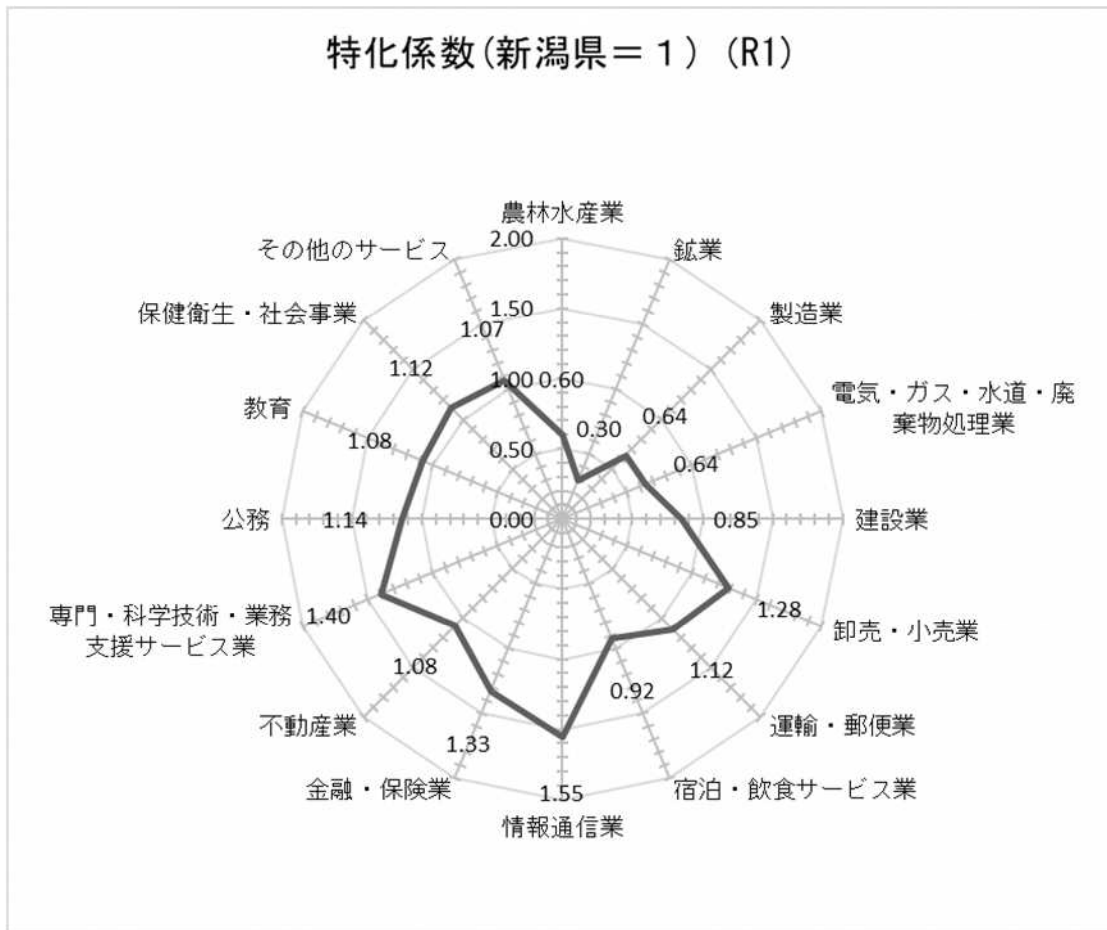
特化係数(新潟県＝１）（R1）

農林水産業
2.00
1.50
1.00
0.60
0.50
0.00
鉱業
0.30
製造業
0.64
電気・ガス・水道・廃棄物処理業
0.64
建設業
0.85
卸売・小売業
1.28
運輸・郵便業
1.12
宿泊・飲食サービス業
0.92
情報通信業
1.55
金融・保険業
1.33
不動産業
1.08
専門・科学技術・業務支援サービス業
1.40
公務
1.14
教育
1.08
保健衛生・社会事業
1.12
その他のサービス
1.07